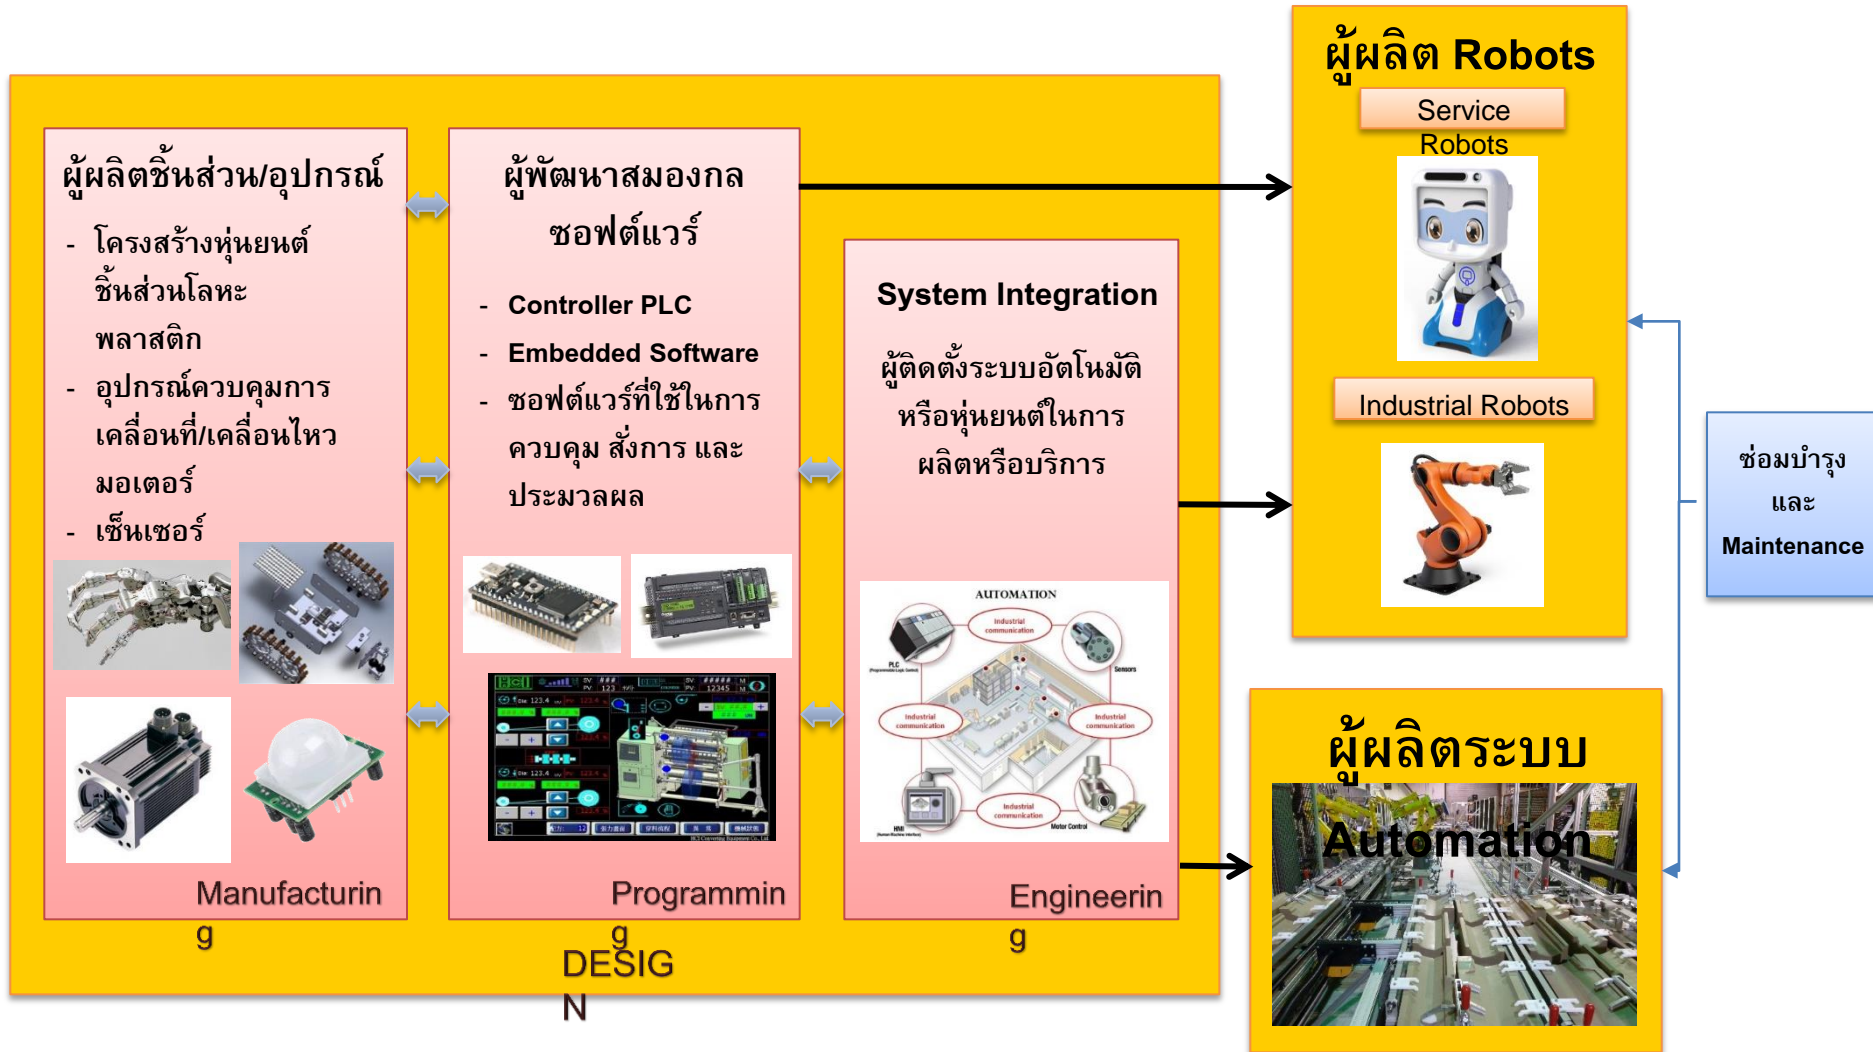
ผู้ผลิตชิ้นส่วน/อุปกรณ์

- โครงสร้างหุ่นยนต์ ชิ้นส่วนโลหะ พลาสติก
- อุปกรณ์ควบคุมการเคลื่อนที่/เคลื่อนไหว มอเตอร์
- เซ็นเซอร์

Manufacturing

ผู้พัฒนาสมองกล ซอฟต์แวร์

- Controller PLC
- Embedded Software
- ซอฟต์แวร์ที่ใช้ในการควบคุม สั่งการ และประมวลผล

Programming

System Integration

ผู้ติดตั้งระบบอัตโนมัติหรือหุ่นยนต์ในการผลิตหรือบริการ

AUTOMATION

Engineering

DESIGN

ผู้ผลิต Robots

Service Robots

Industrial Robots

ซ่อมบำรุง และ Maintenance

ผู้ผลิตระบบ

Automation